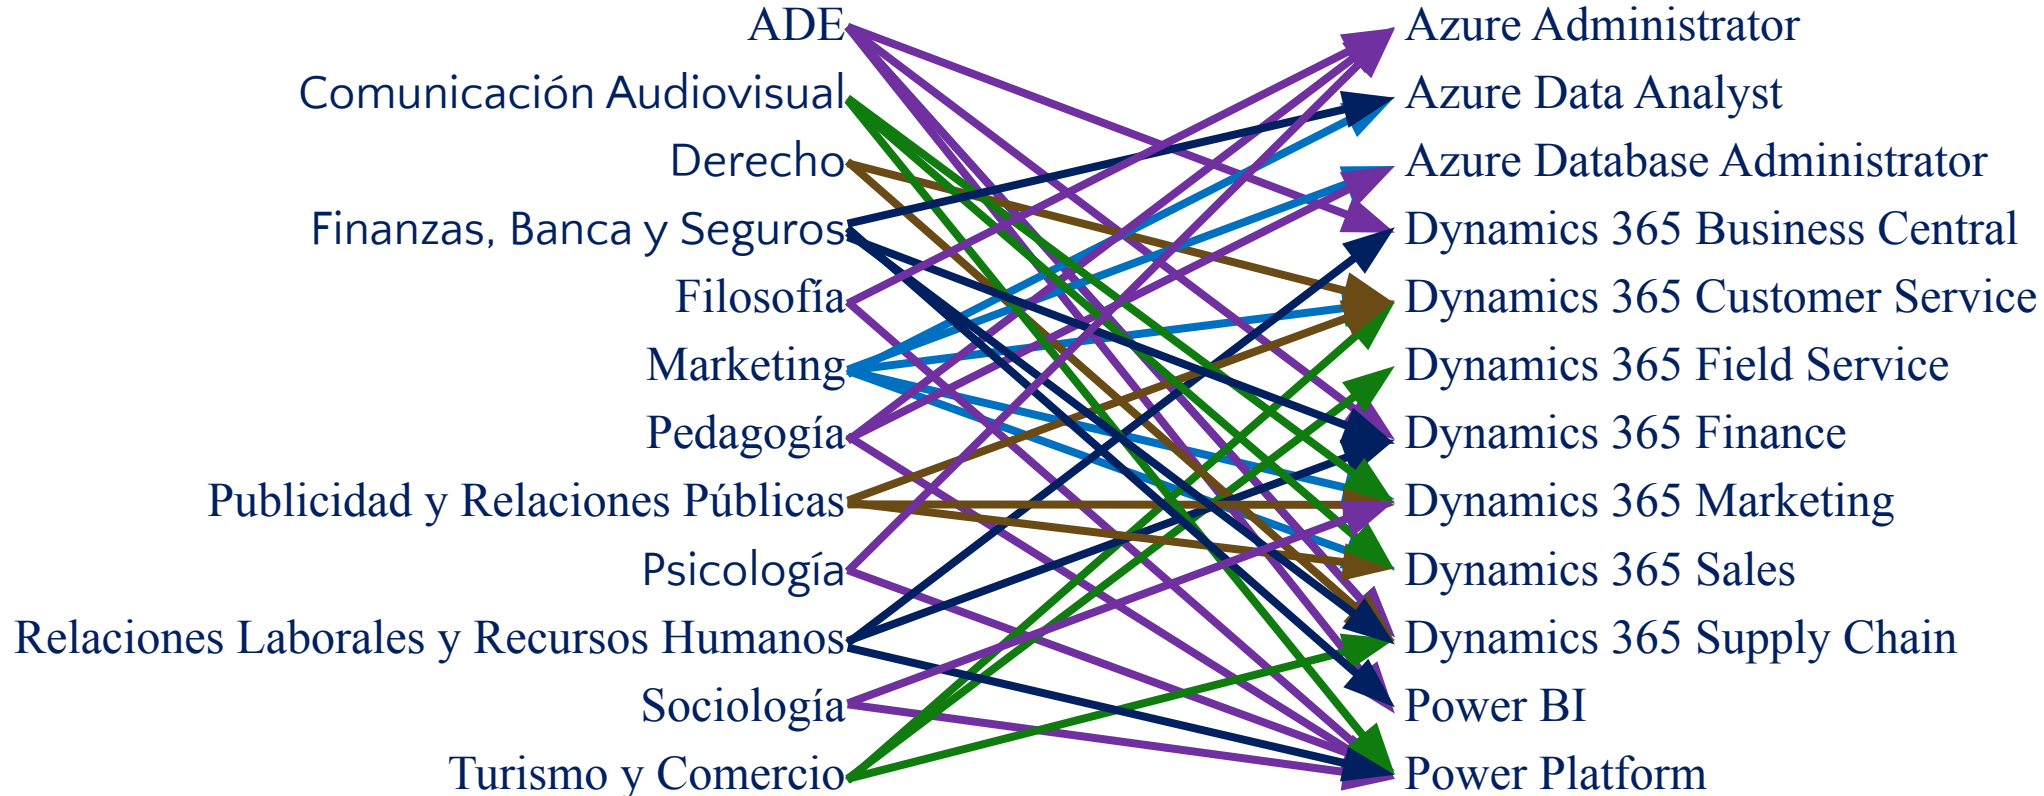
ADE
Comunicación Audiovisual
Derecho
Finanzas, Banca y Seguros
Filosofía
Marketing
Pedagogía
Publicidad y Relaciones Públicas
Psicología
Relaciones Laborales y Recursos Humanos
Sociología
Turismo y Comercio

Azure Administrator
Azure Data Analyst
Azure Database Administrator
Dynamics 365 Business Central
Dynamics 365 Customer Service
Dynamics 365 Field Service
Dynamics 365 Finance
Dynamics 365 Marketing
Dynamics 365 Sales
Dynamics 365 Supply Chain
Power BI
Power Platform